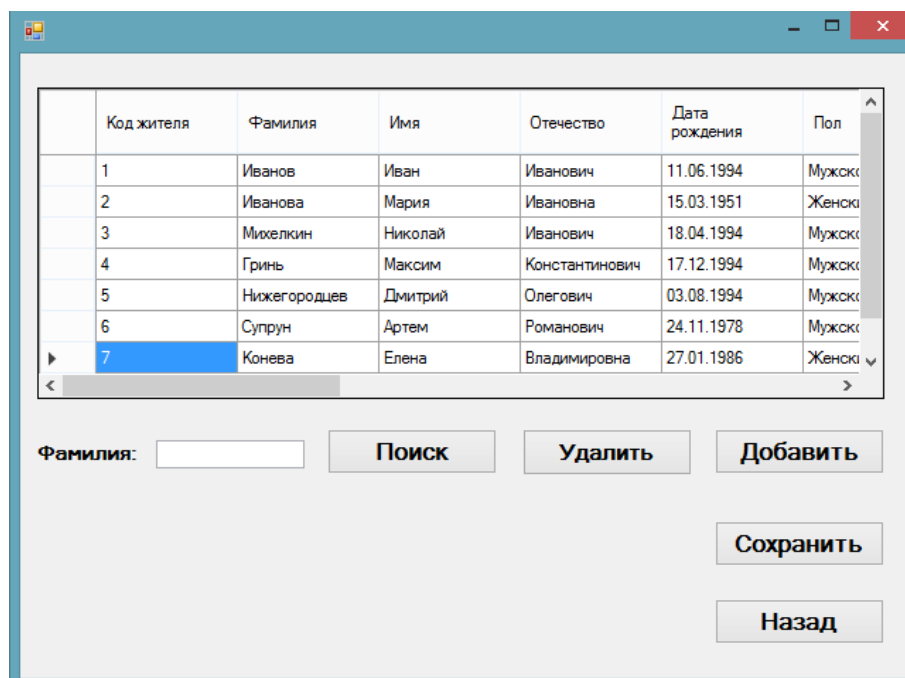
| | Код жителя | Фамилия | Имя | Отечество | Дата рождения | Пол |
|---|---|---|---|---|---|---|
| | 1 | Иванов | Иван | Иванович | 11.06.1994 | Мужско |
| | 2 | Иванова | Мария | Ивановна | 15.03.1951 | Женски |
| | 3 | Михелкин | Николай | Иванович | 18.04.1994 | Мужско |
| | 4 | Гринь | Максим | Константинович | 17.12.1994 | Мужско |
| | 5 | Нижегородцев | Дмитрий | Олегович | 03.08.1994 | Мужско |
| | 6 | Супрун | Артем | Романович | 24.11.1978 | Мужско |
| ▸ | 7 | Конева | Елена | Владимировна | 27.01.1986 | Женски |

Фамилия:

Поиск

Удалить

Добавить

Сохранить

Назад